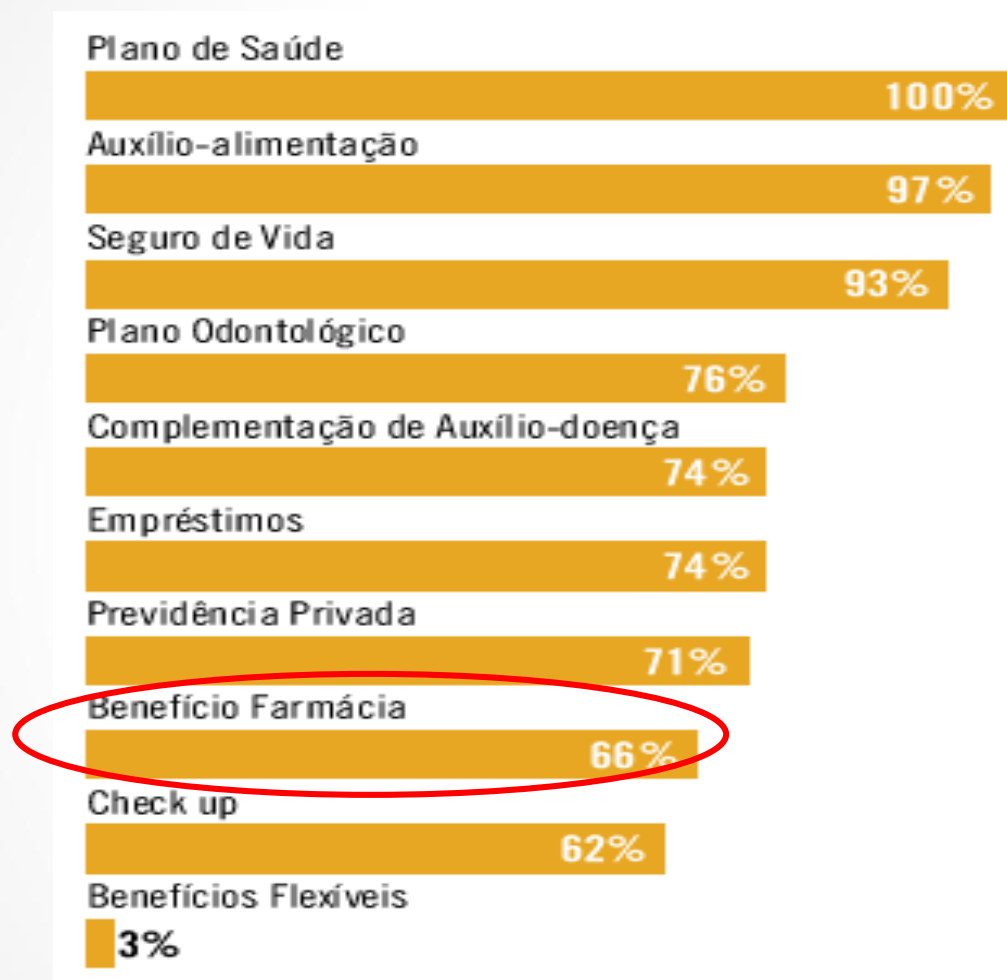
Plano de Saúde

100%

Auxílio-alimentação

97%

Seguro de Vida

93%

Plano Odontológico

76%

Complementação de Auxílio-doença

74%

Empréstimos

74%

Previdência Privada

71%

Benefício Farmácia

66%

Check up

62%

Benefícios Flexíveis

3%